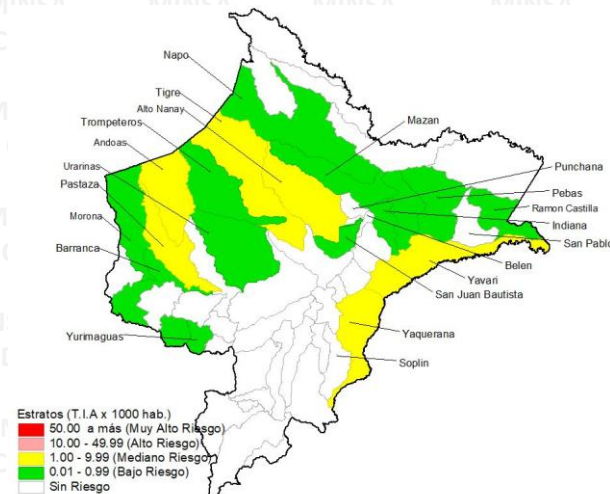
Napo
Tigre
Alto Nanay
Trompeteros
Andoas
Urarinas
Pastaza
Morona
Barranca
Yurimaguas
Mazan
Punchana
Pebas
Ramon Castilla
Indiana
San Pablo
Belen
Yavari
San Juan Bautista
Yaquerana
Soplin

Estratos (T.I.A x 1000 hab.)
50.00 a más (Muy Alto Riesgo)
10.00 - 49.99 (Alto Riesgo)
1.00 - 9.99 (Mediano Riesgo)
0.01 - 0.99 (Bajo Riesgo)
Sin Riesgo